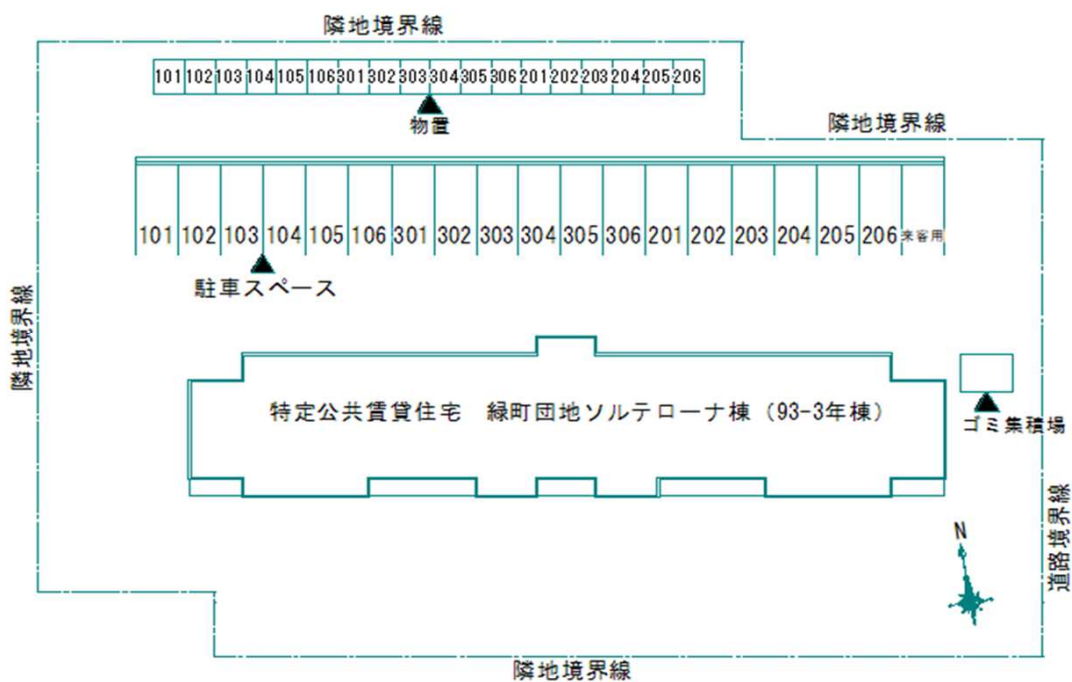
隣地境界線

| 101 | 102 | 103 | 104 | 105 | 106 | 301 | 302 | 303 | 304 | 305 | 306 | 201 | 202 | 203 | 204 | 205 | 206 |
|---|---|---|---|---|---|---|---|---|---|---|---|---|---|---|---|---|---|

物置

隣地境界線

| 101 | 102 | 103 | 104 | 105 | 106 | 301 | 302 | 303 | 304 | 305 | 306 | 201 | 202 | 203 | 204 | 205 | 206 | 来客用 |
|---|---|---|---|---|---|---|---|---|---|---|---|---|---|---|---|---|---|---|

駐車スペース

隣地境界線

特定公共賃貸住宅　緑町団地ソルテローナ棟（93-3年棟）

ゴミ集積場

道路境界線

N

隣地境界線